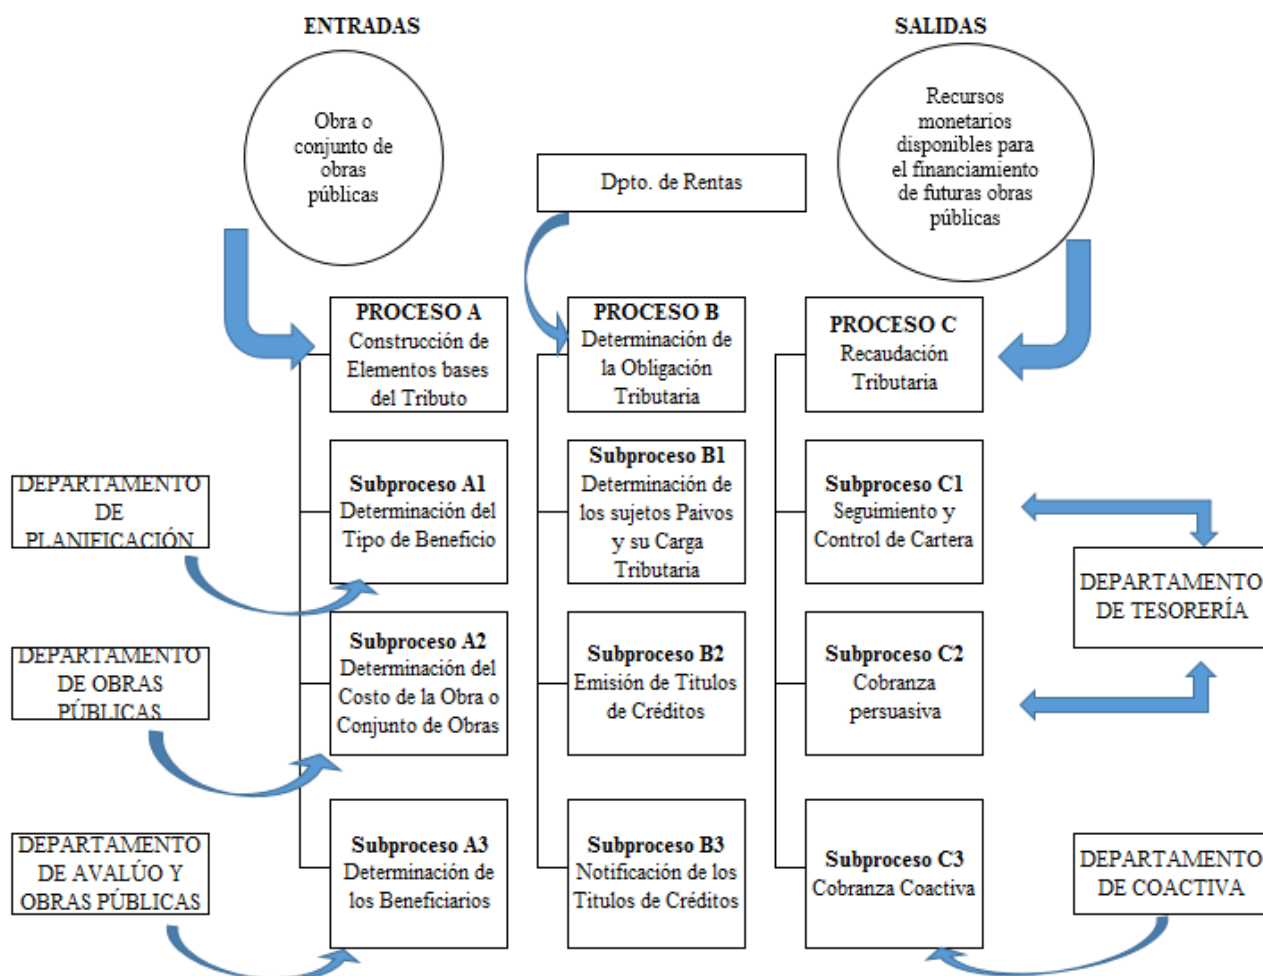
ENTRADAS

Obra o conjunto de obras públicas

SALIDAS

Recursos monetarios disponibles para el financiamiento de futuras obras públicas

Dpto. de Rentas

PROCESO A
Construcción de Elementos bases del Tributo

PROCESO B
Determinación de la Obligación Tributaria

PROCESO C
Recaudación Tributaria

DEPARTAMENTO DE PLANIFICACIÓN

Subproceso A1
Determinación del Tipo de Beneficio

Subproceso B1
Determinación de los sujetos Paivos y su Carga Tributaria

Subproceso C1
Seguimiento y Control de Cartera

DEPARTAMENTO DE TESORERÍA

DEPARTAMENTO DE OBRAS PÚBLICAS

Subproceso A2
Determinación del Costo de la Obra o Conjunto de Obras

Subproceso B2
Emisión de Titulos de Créditos

Subproceso C2
Cobranza persuasiva

DEPARTAMENTO DE AVALÚO Y OBRAS PÚBLICAS

Subproceso A3
Determinación de los Beneficiarios

Subproceso B3
Notificación de los Titulos de Créditos

Subproceso C3
Cobranza Coactiva

DEPARTAMENTO DE COACTIVA